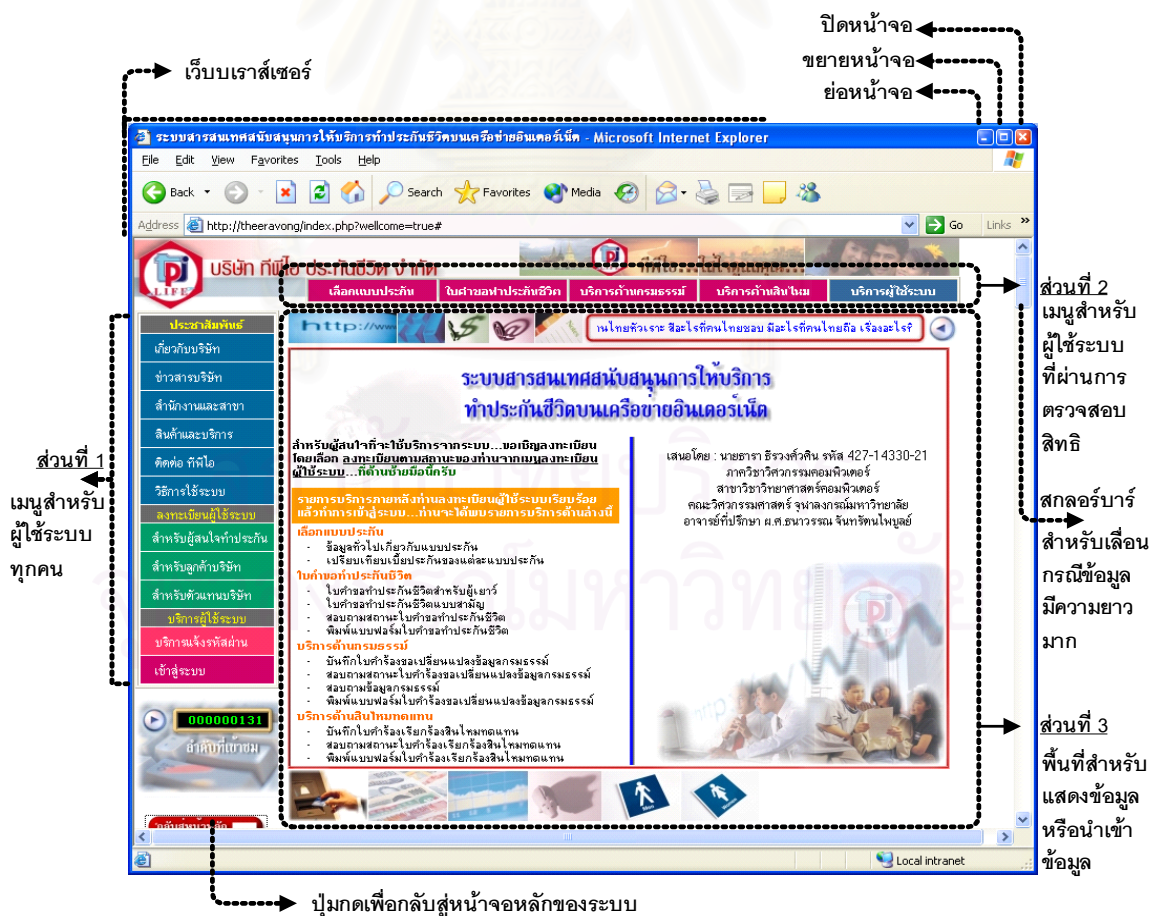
ปิดหน้าจอ
ขยายหน้าจอ
ย่อหน้าจอ
เว็บบราวเซอร์

ระบบสารสนเทศสนับสนุนการให้บริการทำประกันชีวิตบนเครือข่ายอินเตอร์เน็ต - Microsoft Internet Explorer

File Edit View Favorites Tools Help

Back Search Favorites Media

Address http://theeravong/index.php?wellcome=true# Go Links »

บริษัท ทีพีไอ ประกันชีวิต จำกัด

เลือกแบบประกัน | ใบคำขอทำประกันชีวิต | บริการด้านกรมธรรม์ | บริการด้านสินไหม | บริการผู้ใช้ระบบ

ส่วนที่ 2
เมนูสำหรับผู้ใช้ระบบที่ผ่านการตรวจสอบสิทธิ

ประชาสัมพันธ์
เกี่ยวกับบริษัท
ข่าวสารบริษัท
สำนักงานและสาขา
สินค้าและบริการ
ติดต่อ ทีพีไอ
วิธีการใช้ระบบ
ลงทะเบียนผู้ใช้ระบบ
สำหรับผู้สนใจทำประกัน
สำหรับลูกค้าบริษัท
สำหรับตัวแทนบริษัท
บริการผู้ใช้ระบบ
บริการแจ้งรหัสผ่าน
เข้าสู่ระบบ

ส่วนที่ 1
เมนูสำหรับผู้ใช้ระบบทุกคน

ในไทยหัวเราะ สิ่งไรที่คนไทยชอบ มีอะไรที่คนไทยถือ เรื่องอะไร?

ระบบสารสนเทศสนับสนุนการให้บริการ
ทำประกันชีวิตบนเครือข่ายอินเตอร์เน็ต

สำหรับผู้สนใจที่จะใช้บริการจากระบบ...ขอเชิญลงทะเบียน โดยเลือก ลงทะเบียนตามสถานะของท่านจากเมนูลงทะเบียนผู้ใช้ระบบ...ที่ด้านซ้ายมือนี้ครับ

รายการบริการภายหลังท่านลงทะเบียนผู้ใช้ระบบเรียบร้อยแล้วที่การเข้าสู่ระบบ...ท่านจะได้พบรายการบริการด้านล่างนี้

เลือกแบบประกัน
- ข้อมูลทั่วไปเกี่ยวกับแบบประกัน
- เปรียบเทียบเบี้ยประกันของแต่ละแบบประกัน
ใบคำขอทำประกันชีวิต
- ใบคำขอทำประกันชีวิตสำหรับผู้เยาว์
- ใบคำขอทำประกันชีวิตแบบสามัญ
- สอบถามสถานะใบคำขอทำประกันชีวิต
- พิมพ์แบบฟอร์มใบคำขอทำประกันชีวิต
บริการด้านกรมธรรม์
- บันทึกใบคำร้องขอเปลี่ยนแปลงข้อมูลกรมธรรม์
- สอบถามสถานะใบคำร้องขอเปลี่ยนแปลงข้อมูลกรมธรรม์
- สอบถามข้อมูลกรมธรรม์
- พิมพ์แบบฟอร์มใบคำร้องขอเปลี่ยนแปลงข้อมูลกรมธรรม์
บริการด้านสินไหมทดแทน
- บันทึกใบคำร้องเรียกร้องสินไหมทดแทน
- สอบถามสถานะใบคำร้องเรียกร้องสินไหมทดแทน
- พิมพ์แบบฟอร์มใบคำร้องเรียกร้องสินไหมทดแทน

เสนอโดย : นายธารา ธีรวงศ์ศิน รหัส 427-14330-21
ภาควิชาวิศวกรรมคอมพิวเตอร์
สาขาวิชาวิทยาศาสตร์คอมพิวเตอร์
คณะวิศวกรรมศาสตร์ จุฬาลงกรณ์มหาวิทยาลัย
อาจารย์ที่ปรึกษา ผ.ศ.ธนวรรณ จันทรัตนไพบูลย์

000000131
ผู้เข้าชม

กลับสู่หน้าหลัก

Local intranet

สกลอร์บาร์สำหรับเลื่อนกรณีข้อมูลมีความยาวมาก

ส่วนที่ 3
พื้นที่สำหรับแสดงข้อมูลหรือนำเข้าข้อมูล

ปุ่มกดเพื่อกลับสู่หน้าจอหลักของระบบ